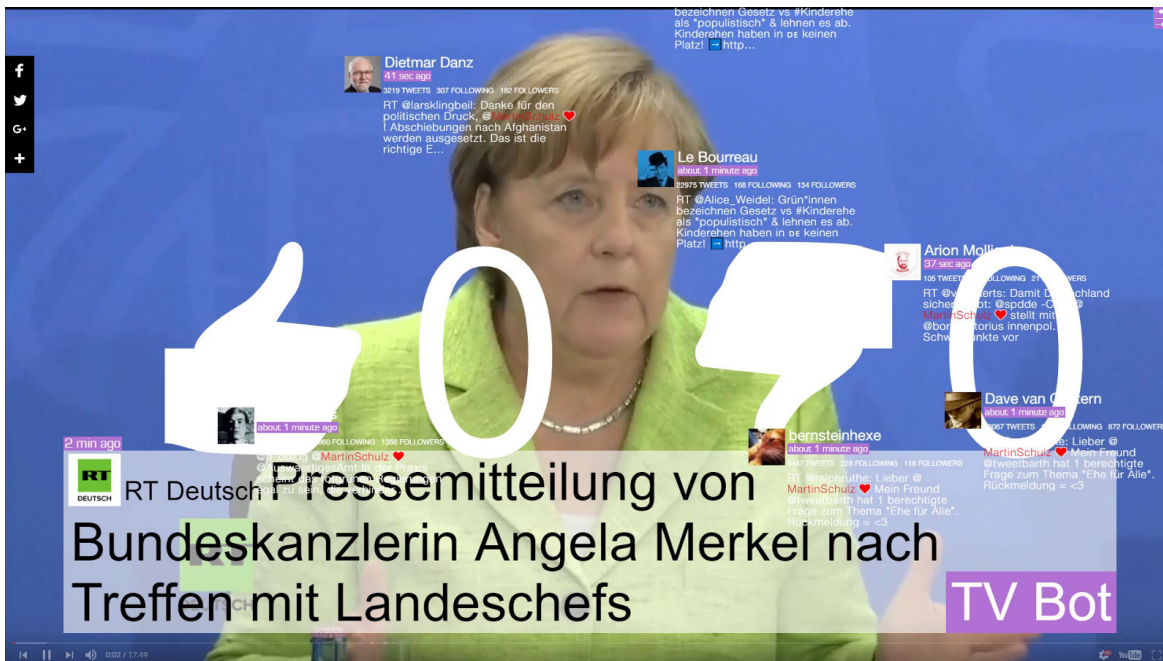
bezeichnen Gesetz vs #Kinderehe als "populistisch" & lehnen es ab. Kinderehen haben in DE keinen Platz! ➡ http...

f
G+
+

Dietmar Danz
41 sec ago
3219 TWEETS 307 FOLLOWING 182 FOLLOWERS
RT @larsklingbeil: Danke für den politischen Druck, @MartinSchulz ❤ ! Abschiebungen nach Afghanistan werden ausgesetzt. Das ist die richtige E...

Le Bourreau
about 1 minute ago
22975 TWEETS 168 FOLLOWING 134 FOLLOWERS
RT @Alice_Weidel: Grün*innen bezeichnen Gesetz vs #Kinderehe als "populistisch" & lehnen es ab. Kinderehen haben in DE keinen Platz! ➡ http...

Arion Molli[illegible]
37 sec ago
105 TWEETS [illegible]LLOWING 21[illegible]OWERS
RT @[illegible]erts: Damit D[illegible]chland sicher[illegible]ot: @spdde -C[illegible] @ MartinSchulz ❤ stellt mit @bor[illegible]torius innenpol. Schw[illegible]nkte vor

0
0

about 1 minute ago
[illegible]60 FOLLOWING 1356 FOLLOWERS
@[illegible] @MartinSchulz ❤
@AuswaertigesAmt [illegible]

Dave van O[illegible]tern
about 1 minute ago
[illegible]067 TWEETS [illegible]OLLOWING 872 FOLLOWERS
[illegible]e: Lieber @ MartinSchulz ❤ Mein Freund @tweetbarth hat 1 berechtigte Frage zum Thema "Ehe für Alle". Rückmeldung = <3

bernsteinhexe
about 1 minute ago
6447 TWEETS 228 FOLLOWING 118 FOLLOWERS
RT @ralphruthe: Lieber @ MartinSchulz ❤ Mein Freund @tweetbarth hat 1 berechtigte Frage zum Thema "Ehe für Alle". Rückmeldung = <3

2 min ago
RT DEUTSCH
RT Deutsch Pressemitteilung von Bundeskanzlerin Angela Merkel nach Treffen mit Landeschefs

TV Bot

0:02 / 17:49